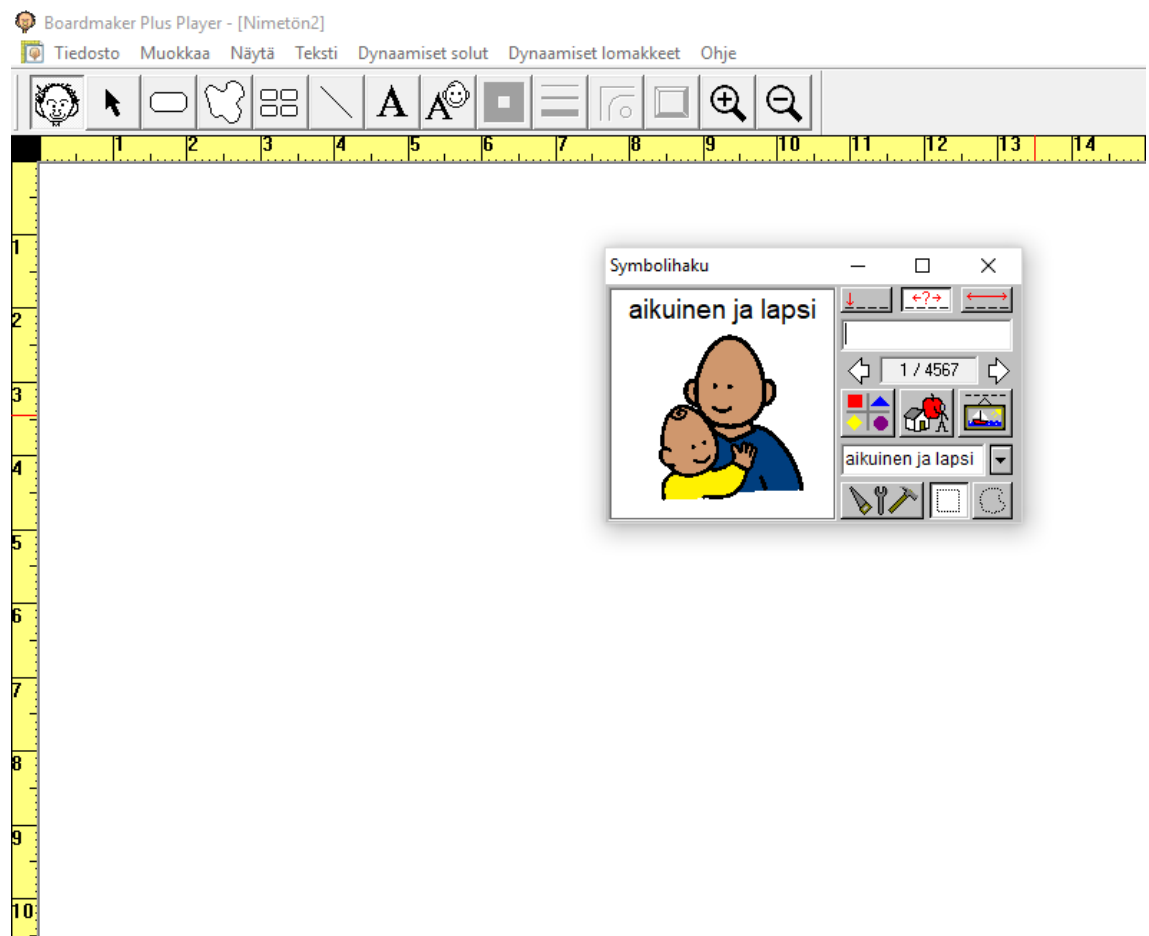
Boardmaker Plus Player - [Nimetön2]

Tiedosto Muokkaa Näytä Teksti Dynaamiset solut Dynaamiset lomakkeet Ohje

1 2 3 4 5 6 7 8 9 10 11 12 13 14

1 2 3 4 5 6 7 8 9 10

Symbolihaku

aikuinen ja lapsi

←?→

1 / 4567

aikuinen ja lapsi